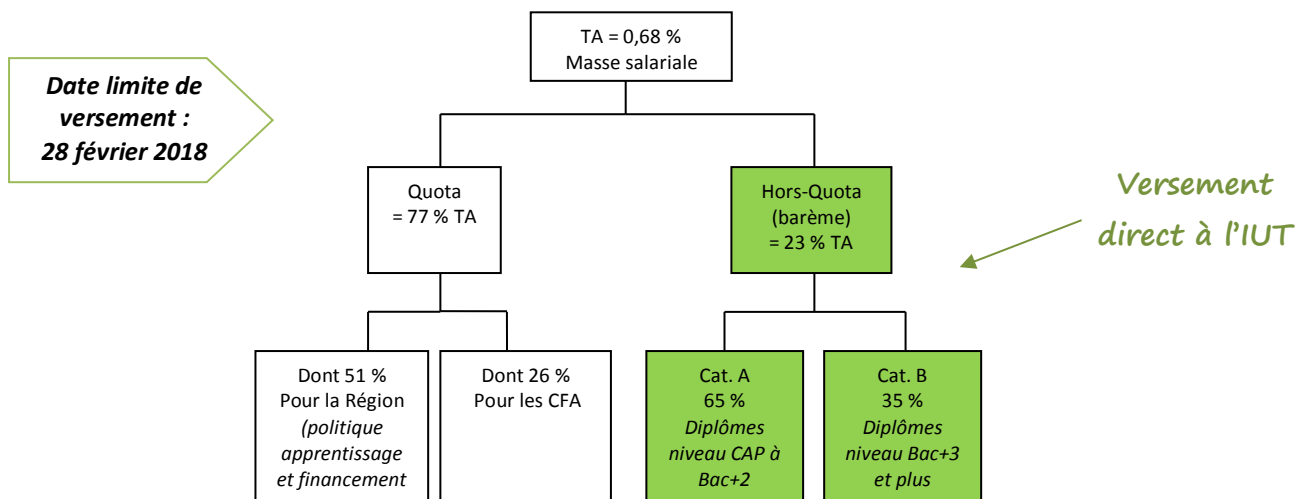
Date limite de versement : 28 février 2018

TA = 0,68 %
Masse salariale

Quota
= 77 % TA

Hors-Quota
(barème)
= 23 % TA

Versement direct à l'IUT

Dont 51 %
Pour la Région
(politique apprentissage et financement

Dont 26 %
Pour les CFA

Cat. A
65 %
Diplômes niveau CAP à Bac+2

Cat. B
35 %
Diplômes niveau Bac+3 et plus